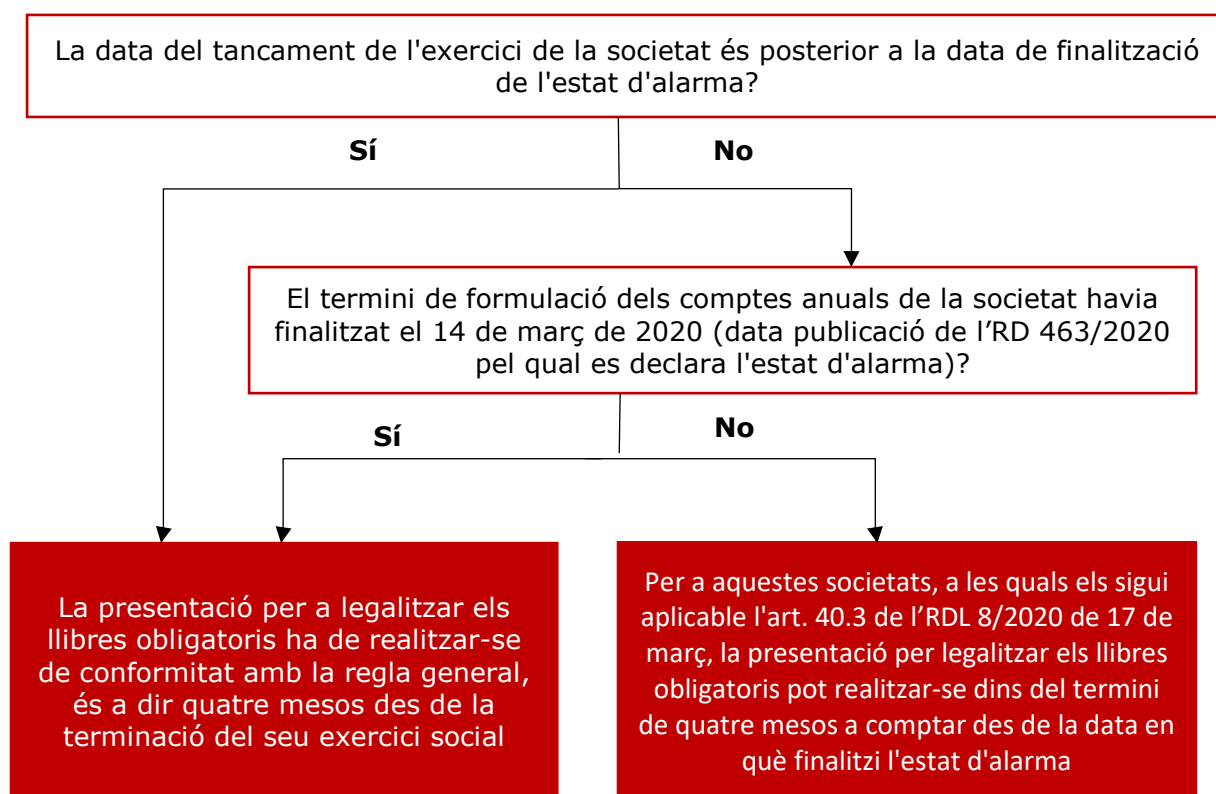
La data del tancament de l'exercici de la societat és posterior a la data de finalització de l'estat d'alarma?

Sí

No

El termini de formulació dels comptes anuals de la societat havia finalitzat el 14 de març de 2020 (data publicació de l’RD 463/2020 pel qual es declara l'estat d'alarma)?

Sí

No

La presentació per a legalitzar els llibres obligatoris ha de realitzar-se de conformitat amb la regla general, és a dir quatre mesos des de la terminació del seu exercici social

Per a aquestes societats, a les quals els sigui aplicable l'art. 40.3 de l’RDL 8/2020 de 17 de març, la presentació per legalitzar els llibres obligatoris pot realitzar-se dins del termini de quatre mesos a comptar des de la data en què finalitzi l'estat d'alarma